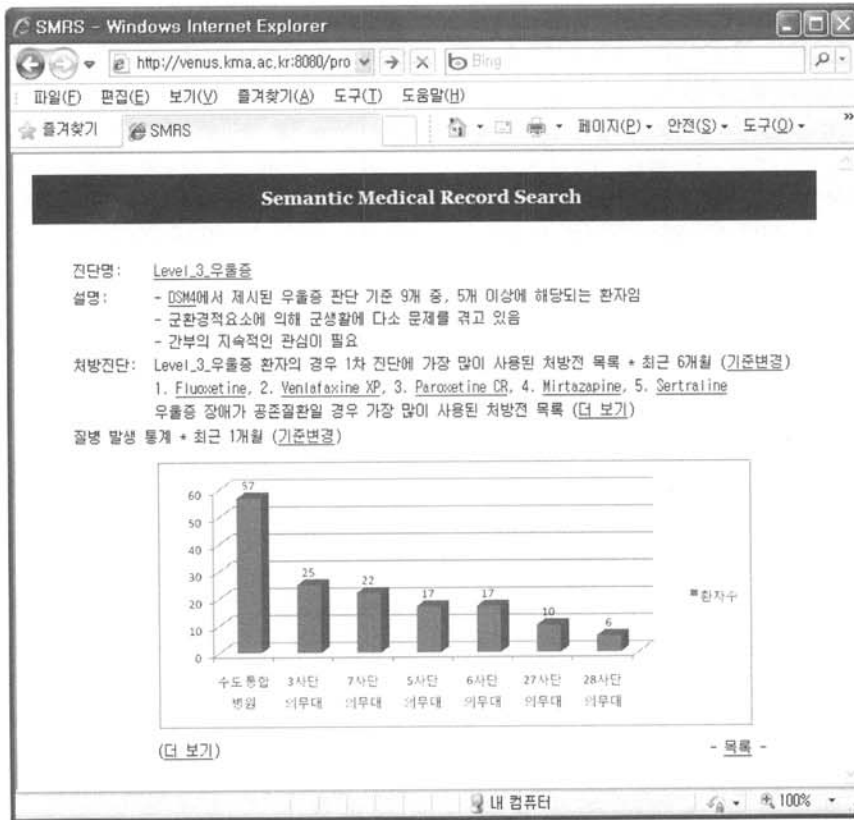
SMRS - Windows Internet Explorer

http://venus.kma.ac.kr:8080/pro

Bing

파일(F) 편집(E) 보기(V) 즐겨찾기(A) 도구(T) 도움말(H)

즐겨찾기 SMRS

페이지(P) 안전(S) 도구(O)

Semantic Medical Record Search

진단명: Level_3_우울증

설명: - DSM4에서 제시된 우울증 판단 기준 9개 중, 5개 이상에 해당되는 환자임
- 군환경적요소에 의해 군생활에 다소 문제를 겪고 있음
- 간부의 지속적인 관심이 필요

처방진단: Level_3_우울증 환자의 경우 1차 진단에 가장 많이 사용된 처방전 목록 * 최근 6개월 (기준변경)
1. Fluoxetine, 2. Venlafaxine XP, 3. Paroxetine CR, 4. Mirtazapine, 5. Sertraline
우울증 장애가 공존질환일 경우 가장 많이 사용된 처방전 목록 (더 보기)

질병 발생 통계 * 최근 1개월 (기준변경)

60
50
40
30
20
10
0

57
25
22
17
17
10
6

■환자수

수도통합 병원
3사단 의무대
7사단 의무대
5사단 의무대
6사단 의무대
27사단 의무대
28사단 의무대

(더 보기)

- 목록 -

내 컴퓨터

100%